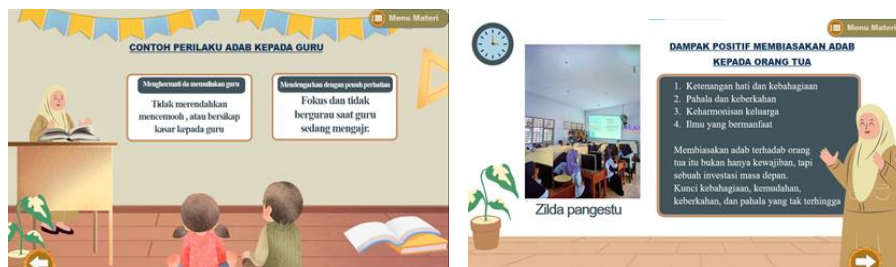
Menu Materi

CONTOH PERILAKU ADAB KEPADA GURU

Menghormati dan memuliakan guru

Tidak merendahkan mencemooh , atau bersikap kasar kepada guru

Mendengarkan dengan penuh perhatian

Fokus dan tidak bergurau saat guru sedang mengajr.

Menu Materi

DAMPAK POSITIF MEMBIASAKAN ADAB KEPADA ORANG TUA

Zilda pangestu

1. Ketenangan hati dan kebahagiaan
2. Pahala dan keberkahan
3. Keharmonisan keluarga
4. Ilmu yang bermanfaat

Membiasakan adab terhadap orang tua itu bukan hanya kewajiban, tapi sebuah investasi masa depan. Kunci kebahagiaan, kemudahan, keberkahan, dan pahala yang tak terhingga